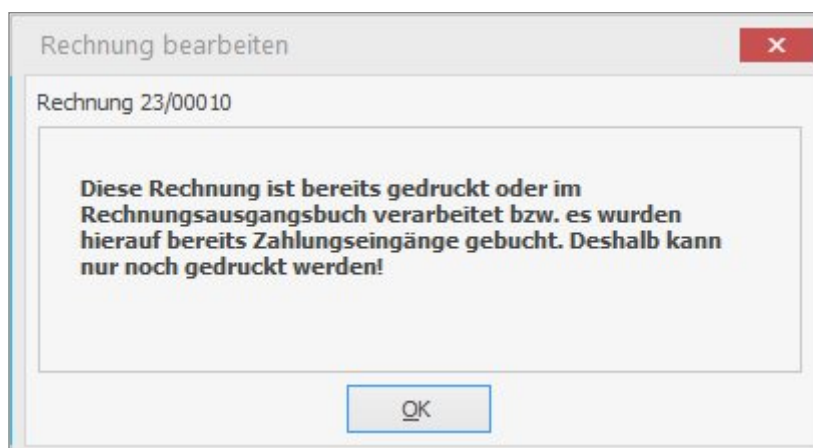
Rechnung bearbeiten

×

Rechnung 23/00010

Diese Rechnung ist bereits gedruckt oder im Rechnungsausgangsbuch verarbeitet bzw. es wurden hierauf bereits Zahlungseingänge gebucht. Deshalb kann nur noch gedruckt werden!

OK